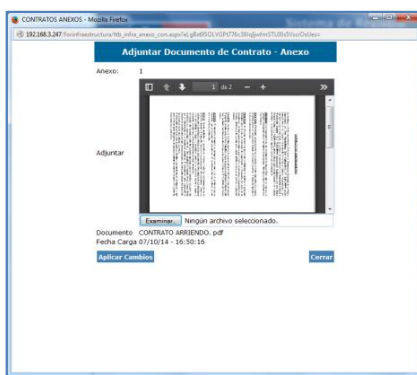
CONTRATOS ANEXOS - Mozilla Firefox

192.168.3.247/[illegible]

Adjuntar Documento de Contrato - Anexo

Anexo: 1

1 de 2

Adjuntar

Examinar... Ningún archivo seleccionado.

Documento CONTRATO ARRIENDO. pdf
Fecha Carga 07/10/14 - 16:50:16

Aplicar Cambios

Cerrar